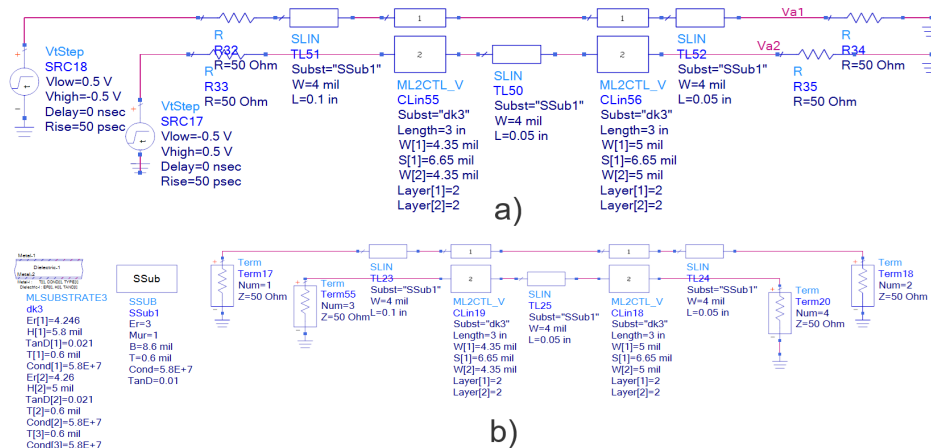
Va1

VtStep
SRC18
Vlow=0.5 V
Vhigh=-0.5 V
Delay=0 nsec
Rise=50 psec

R
R32
R=50 Ohm

R
R33
R=50 Ohm

VtStep
SRC17
Vlow=-0.5 V
Vhigh=0.5 V
Delay=0 nsec
Rise=50 psec

SLIN
TL51
Subst="SSub1"
W=4 mil
L=0.1 in

1
2

ML2CTL_V
CLin55
Subst="dk3"
Length=3 in
W[1]=4.35 mil
S[1]=6.65 mil
W[2]=4.35 mil
Layer[1]=2
Layer[2]=2

SLIN
TL50
Subst="SSub1"
W=4 mil
L=0.05 in

1
2

ML2CTL_V
CLin56
Subst="dk3"
Length=3 in
W[1]=5 mil
S[1]=6.65 mil
W[2]=5 mil
Layer[1]=2
Layer[2]=2

SLIN
TL52
Subst="SSub1"
W=4 mil
L=0.05 in

Va2

R
R34
R=50 Ohm

R
R35
R=50 Ohm

a)

Metal-1
Dielectric-1
Metal-2
MLSUBSTRATE3
dk3
Er[1]=4.246
H[1]=5.8 mil
TanD[1]=0.021
T[1]=0.6 mil
Cond[1]=5.8E+7
Er[2]=4.26
H[2]=5 mil
TanD[2]=0.021
T[2]=0.6 mil
Cond[2]=5.8E+7
T[3]=0.6 mil
Cond[3]=5.8E+7

SSub
SSUB
SSub1
Er=3
Mur=1
B=8.6 mil
T=0.6 mil
Cond=5.8E+7
TanD=0.01

Term
Term17
Num=1
Z=50 Ohm

Term
Term55
Num=3
Z=50 Ohm

SLIN
TL23
Subst="SSub1"
W=4 mil
L=0.1 in

1
2

ML2CTL_V
CLin19
Subst="dk3"
Length=3 in
W[1]=4.35 mil
S[1]=6.65 mil
W[2]=4.35 mil
Layer[1]=2
Layer[2]=2

SLIN
TL25
Subst="SSub1"
W=4 mil
L=0.05 in

1
2

ML2CTL_V
CLin18
Subst="dk3"
Length=3 in
W[1]=5 mil
S[1]=6.65 mil
W[2]=5 mil
Layer[1]=2
Layer[2]=2

SLIN
TL24
Subst="SSub1"
W=4 mil
L=0.05 in

Term
Term20
Num=4
Z=50 Ohm

Term
Term18
Num=2
Z=50 Ohm

b)